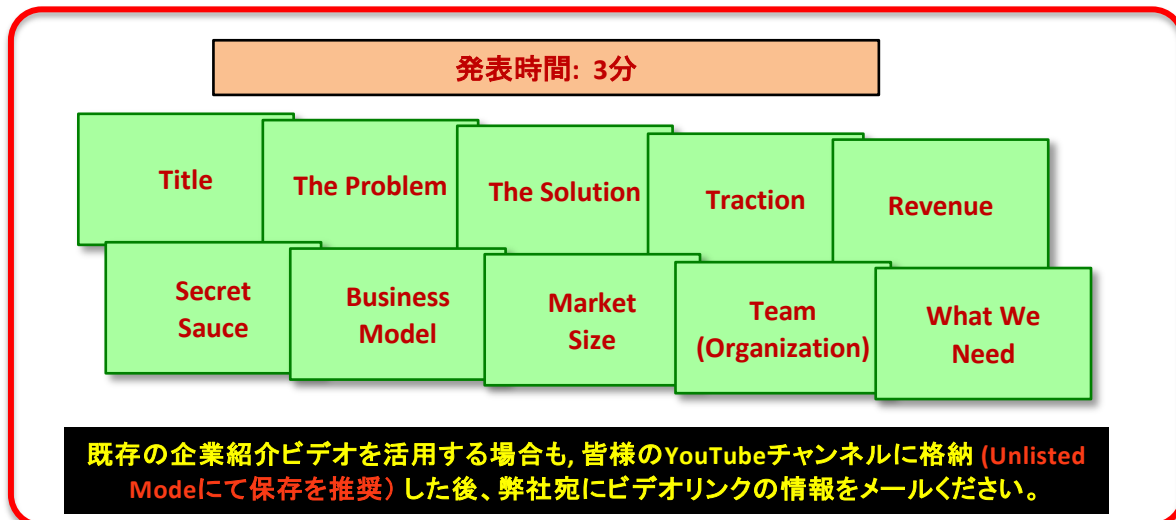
発表時間: 3分

Title

The Problem

The Solution

Traction

Revenue

Secret Sauce

Business Model

Market Size

Team (Organization)

What We Need

既存の企業紹介ビデオを活用する場合も, 皆様のYouTubeチャンネルに格納 (Unlisted Modeにて保存を推奨) した後、弊社宛にビデオリンクの情報をメールください。